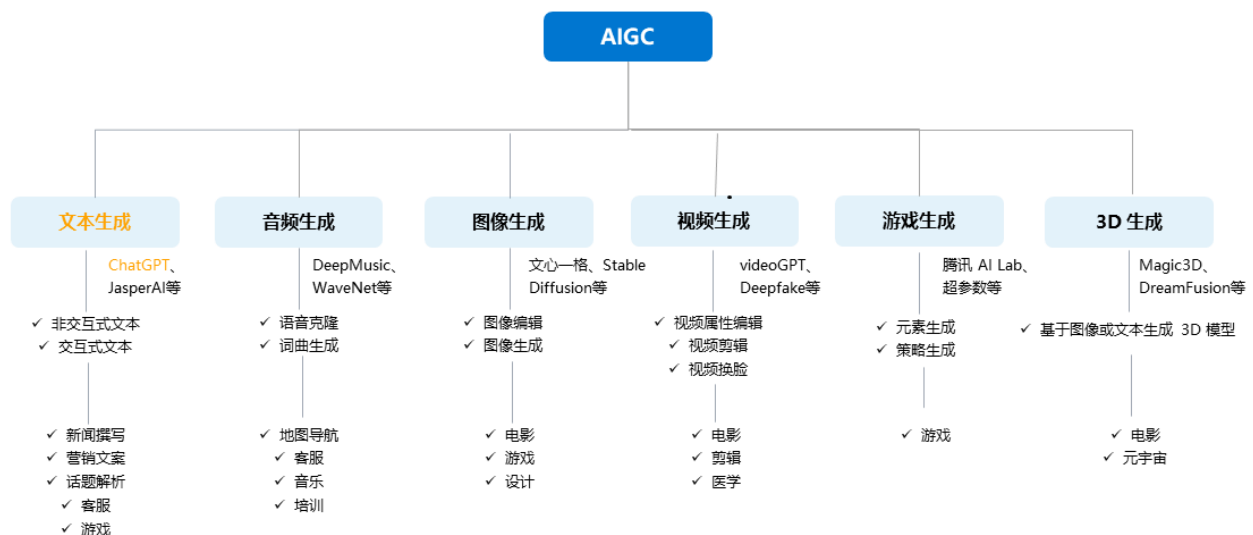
AIGC

文本生成

ChatGPT、JasperAI等

✓ 非交互式文本
✓ 交互式文本

✓ 新闻撰写
✓ 营销文案
✓ 话题解析
✓ 客服
✓ 游戏

音频生成

DeepMusic、WaveNet等

✓ 语音克隆
✓ 词曲生成

✓ 地图导航
✓ 客服
✓ 音乐
✓ 培训

图像生成

文心一格、Stable Diffusion等

✓ 图像编辑
✓ 图像生成

✓ 电影
✓ 游戏
✓ 设计

视频生成

videoGPT、Deepfake等

✓ 视频属性编辑
✓ 视频剪辑
✓ 视频换脸

✓ 电影
✓ 剪辑
✓ 医学

游戏生成

腾讯 AI Lab、超参数等

✓ 元素生成
✓ 策略生成

✓ 游戏

3D 生成

Magic3D、DreamFusion等

✓ 基于图像或文本生成 3D 模型

✓ 电影
✓ 元宇宙